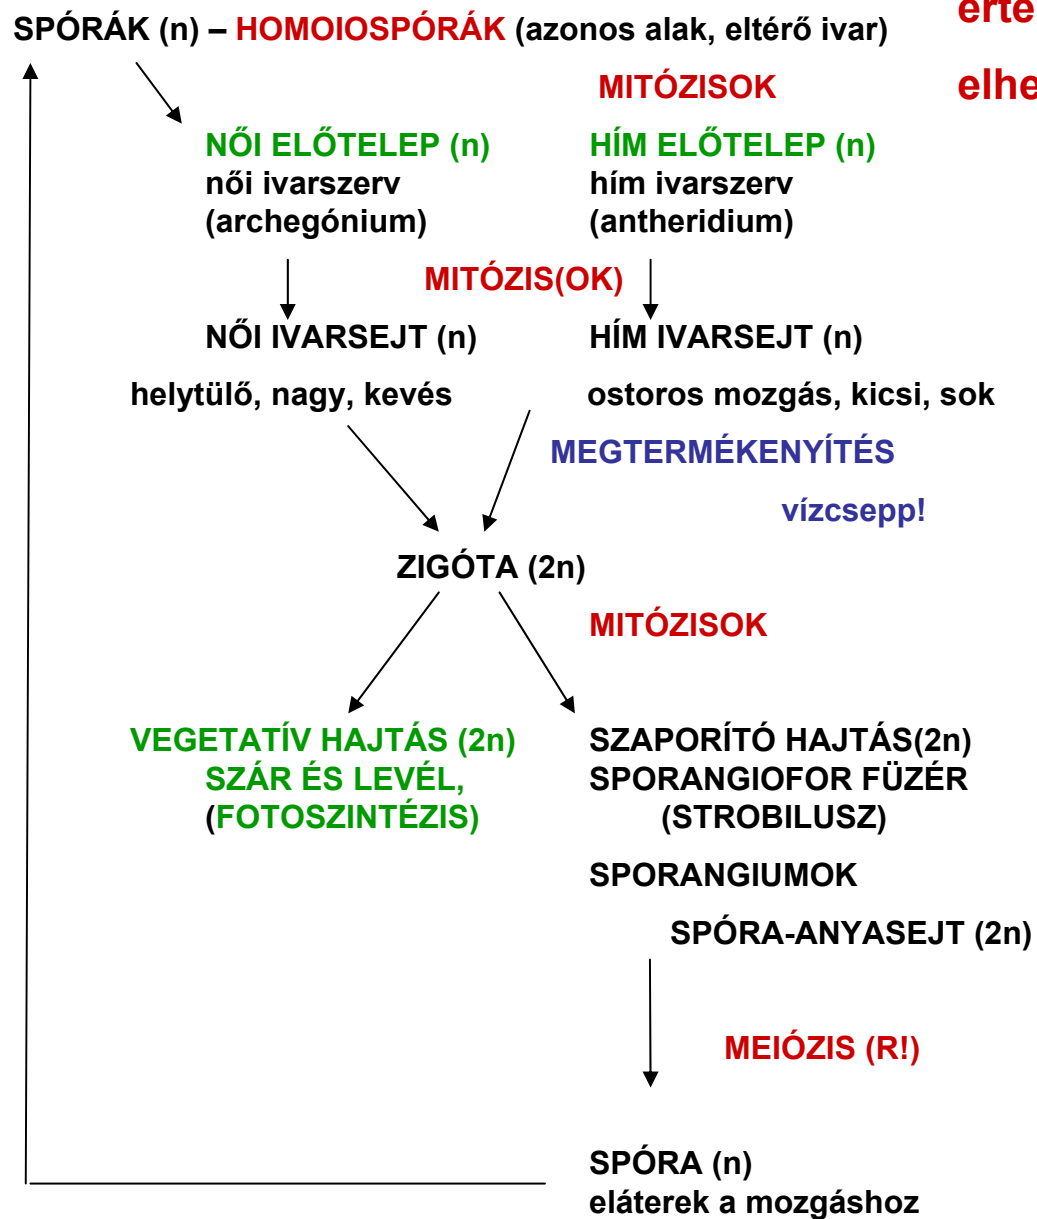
SPÓRÁK (n) – HOMOIOSPÓRÁK (azonos alak, eltérő ivar)

érte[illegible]

MITÓZISOK

elhe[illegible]

NŐI ELŐTELEP (n)
női ivarszerv
(archegónium)

HÍM ELŐTELEP (n)
hím ivarszerv
(antheridium)

MITÓZIS(OK)

NŐI IVARSEJT (n)

HÍM IVARSEJT (n)

helytülő, nagy, kevés

ostoros mozgás, kicsi, sok

MEGTERMÉKENYÍTÉS

vízcsepp!

ZIGÓTA (2n)

MITÓZISOK

VEGETATÍV HAJTÁS (2n)
SZÁR ÉS LEVÉL,
(FOTOSZINTÉZIS)

SZAPORÍTÓ HAJTÁS(2n)
SPORANGIOFOR FÜZÉR
(STROBILUSZ)

SPORANGIUMOK

SPÓRA-ANYASEJT (2n)

MEIÓZIS (R!)

SPÓRA (n)
eláterek a mozgáshoz